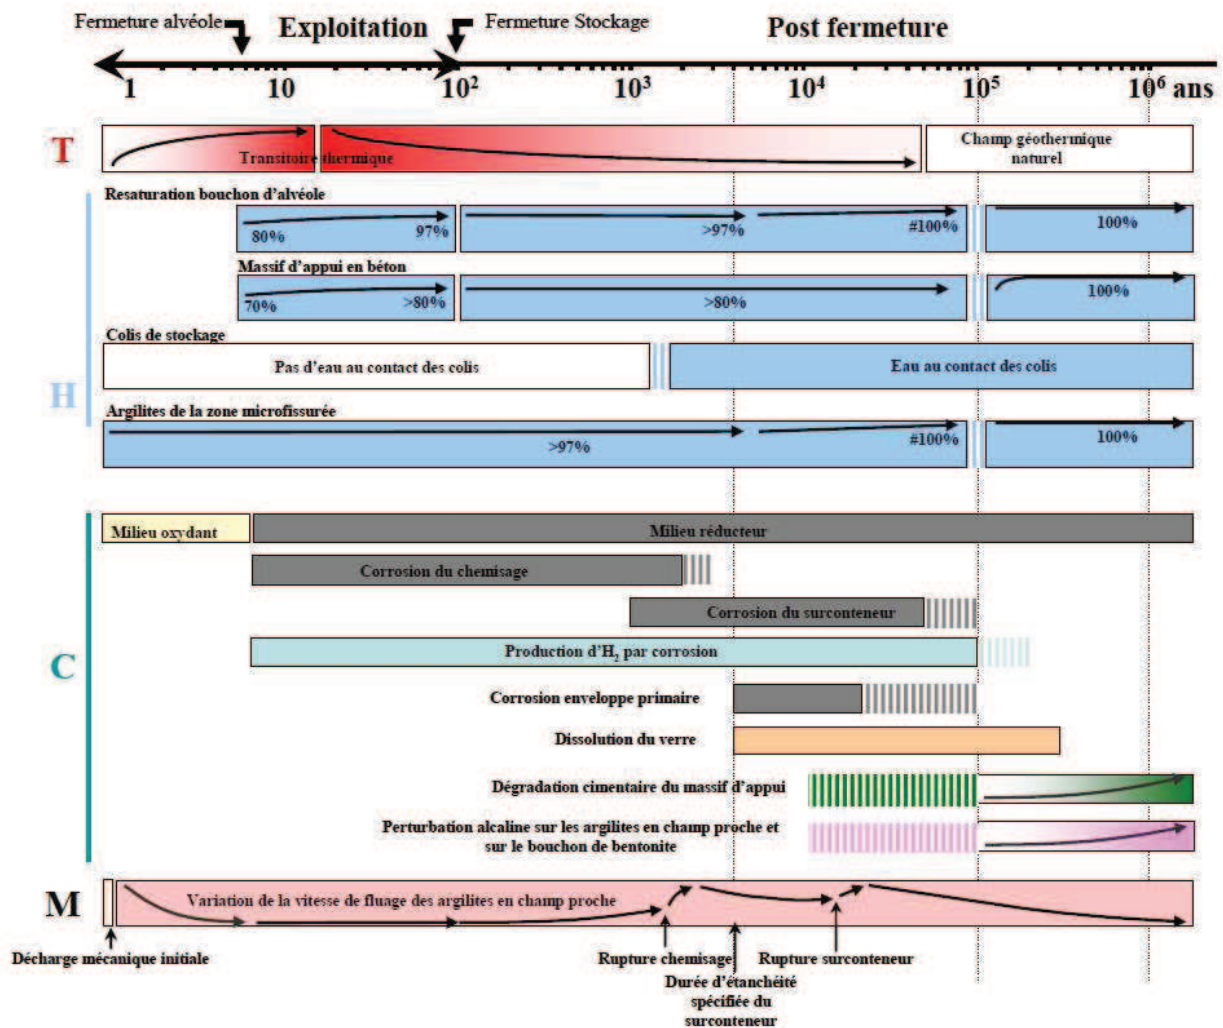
Fermeture alvéole
Exploitation
Fermeture Stockage
Post fermeture

1
10
$10^2$
$10^3$
$10^4$
$10^5$
$10^6$ ans

T
Transitoire thermique
Champ géothermique naturel

H
Resaturation bouchon d'alvéole
80%
97%
>97%
#100%
100%

Massif d'appui en béton
70%
>80%
>80%
100%

Colis de stockage
Pas d'eau au contact des colis
Eau au contact des colis

Argilites de la zone microfissurée
>97%
#100%
100%

C
Milieu oxydant
Milieu réducteur
Corrosion du chemisage
Corrosion du surconteneur
Production d'$H_2$ par corrosion
Corrosion enveloppe primaire
Dissolution du verre
Dégradation cimentaire du massif d'appui
Perturbation alcaline sur les argilites en champ proche et sur le bouchon de bentonite

M
Variation de la vitesse de fluage des argilites en champ proche
Décharge mécanique initiale
Rupture chemisage
Rupture surconteneur
Durée d'étanchéité spécifiée du surconteneur